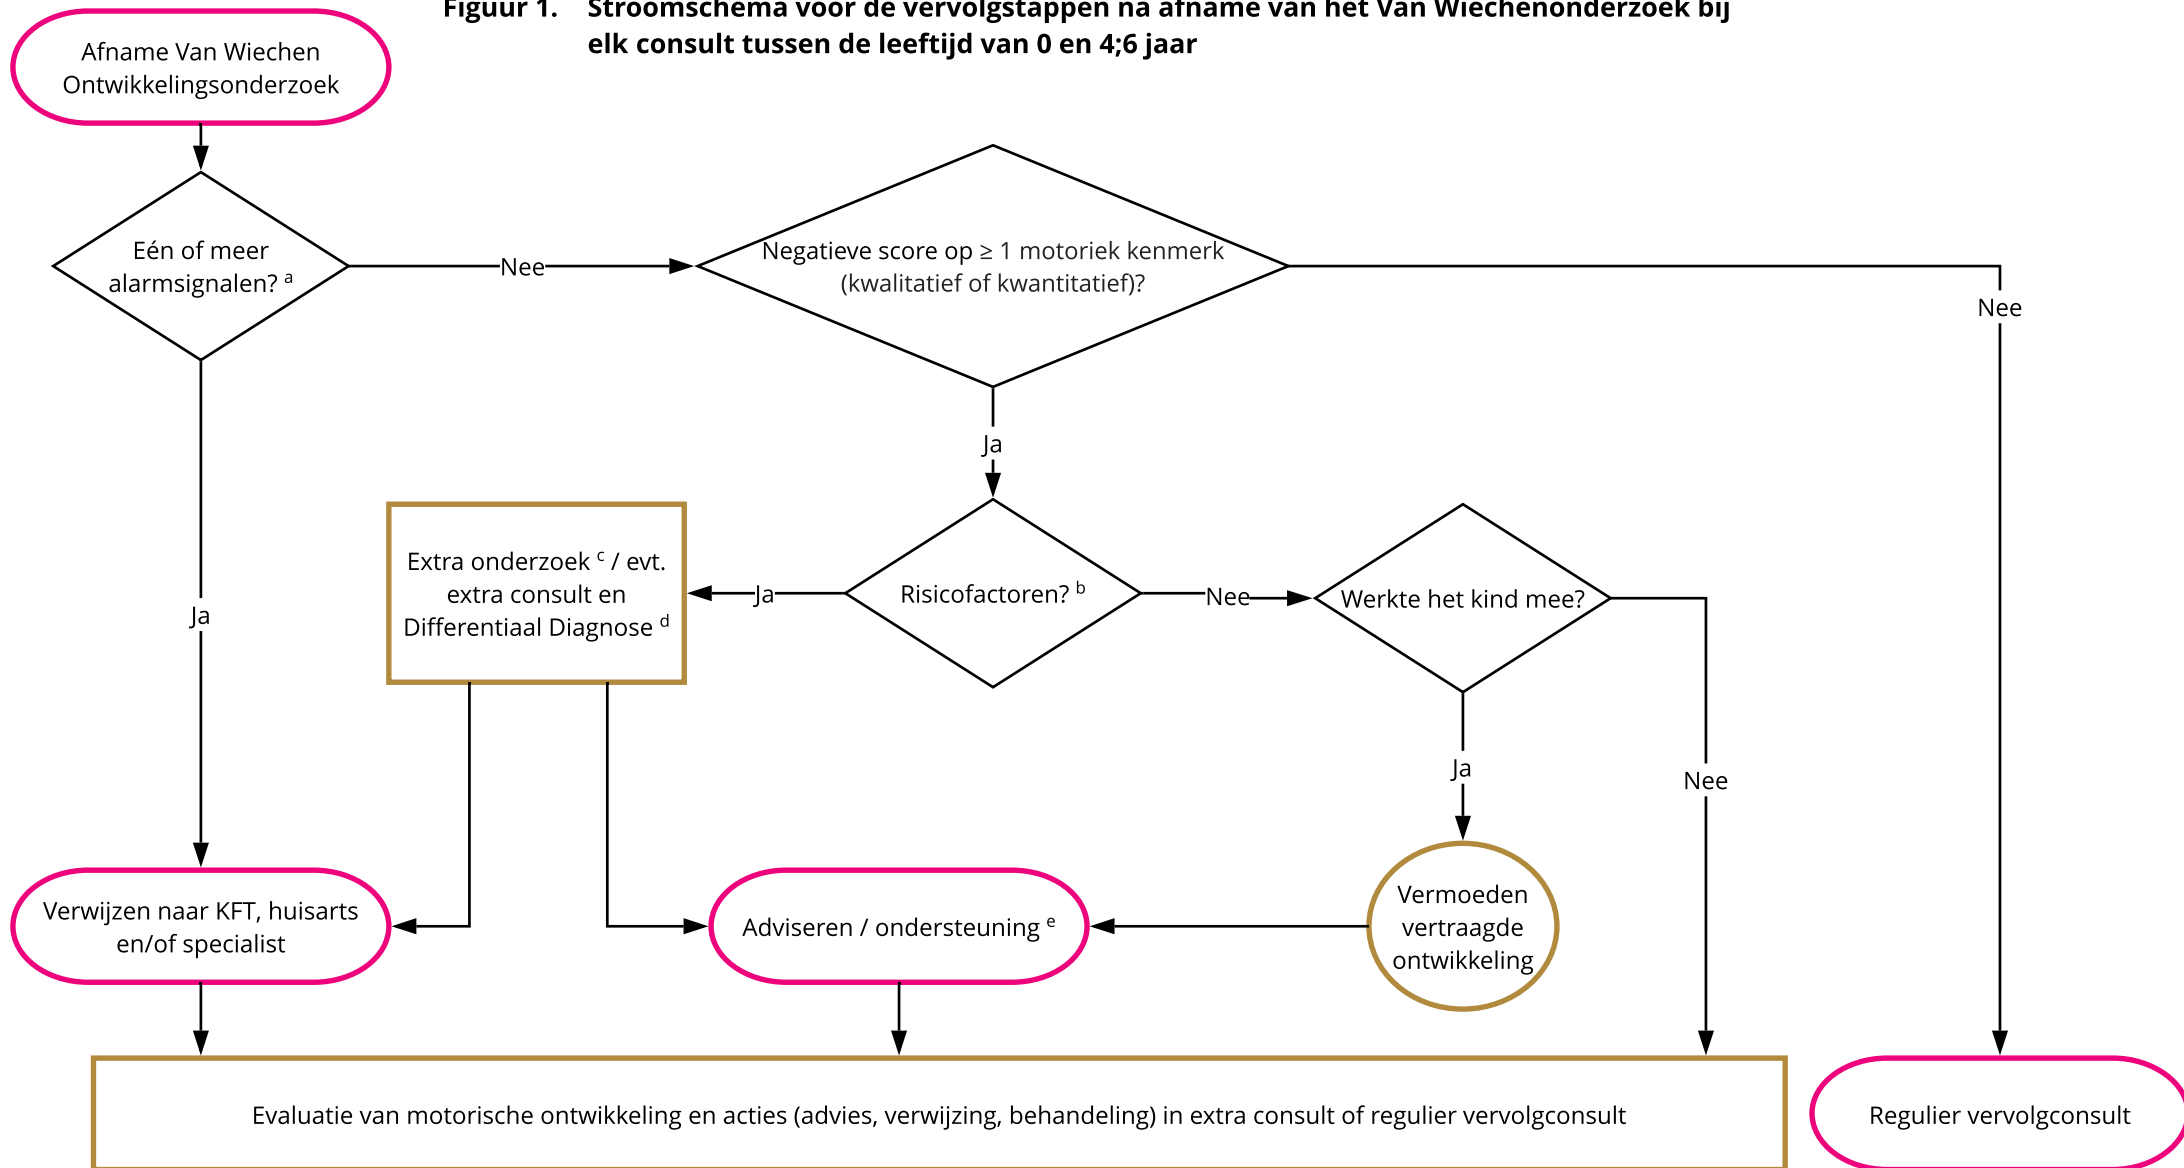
Figuur 1. Stroomschema voor de vervolgstappen na afname van het Van Wiechenonderzoek bij elk consult tussen de leeftijd van 0 en 4;6 jaar

Afname Van Wiechen Ontwikkelingsonderzoek

Eén of meer alarmsignalen? $^a$

Nee

Negatieve score op ≥ 1 motoriek kenmerk (kwalitatief of kwantitatief)?

Nee

Ja

Ja

Extra onderzoek $^c$ / evt. extra consult en Differentiaal Diagnose $^d$

Ja

Risicofactoren? $^b$

Nee

Werkte het kind mee?

Ja

Nee

Verwijzen naar KFT, huisarts en/of specialist

Adviseren / ondersteuning $^e$

Vermoeden vertraagde ontwikkeling

Evaluatie van motorische ontwikkeling en acties (advies, verwijzing, behandeling) in extra consult of regulier vervolgconsult

Regulier vervolgconsult